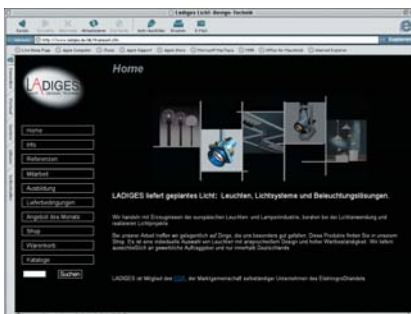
Ladiges Licht- Beleuchtungs- Technik

LADIGES

Home

Home
Info
Referenzen
Mitarbeit
Ausbildung
Lieferbedingungen
Angebot des Monats
Shop
Warenkorb
Kataloge

Suchen

LADIGES liefert geplantes Licht: Leuchten, Lichtsysteme und Beleuchtungslösungen.

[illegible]

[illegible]

LADIGES ist Mitglied des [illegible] der Markengemeinschaft selbständiger Unternehmen des Elektrogroßhandels.